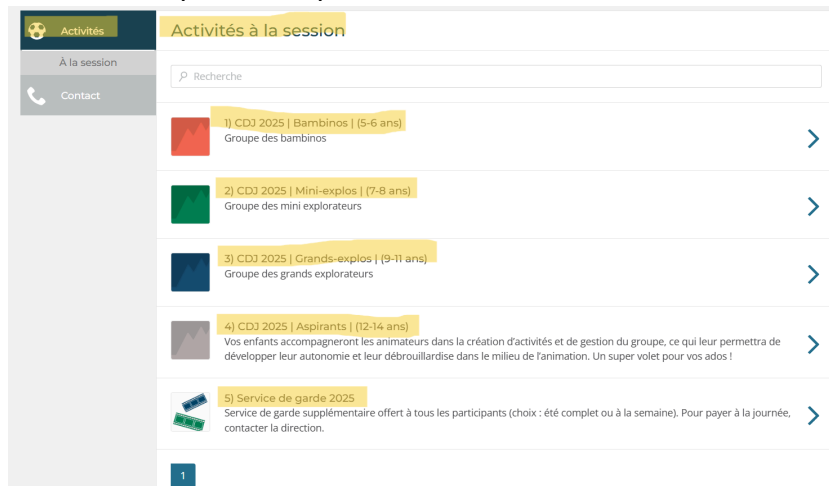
Activités

À la session

Contact

Activités à la session

Recherche

1) CDJ 2025 | Bambinos | (5-6 ans)
Groupe des bambinos

2) CDJ 2025 | Mini-explos | (7-8 ans)
Groupe des mini explorateurs

3) CDJ 2025 | Grands-explos | (9-11 ans)
Groupe des grands explorateurs

4) CDJ 2025 | Aspirants | (12-14 ans)
Vos enfants accompagneront les animateurs dans la création d'activités et de gestion du groupe, ce qui leur permettra de développer leur autonomie et leur débrouillardise dans le milieu de l'animation. Un super volet pour vos ados !

5) Service de garde 2025
Service de garde supplémentaire offert à tous les participants (choix : été complet ou à la semaine). Pour payer à la journée, contacter la direction.

1